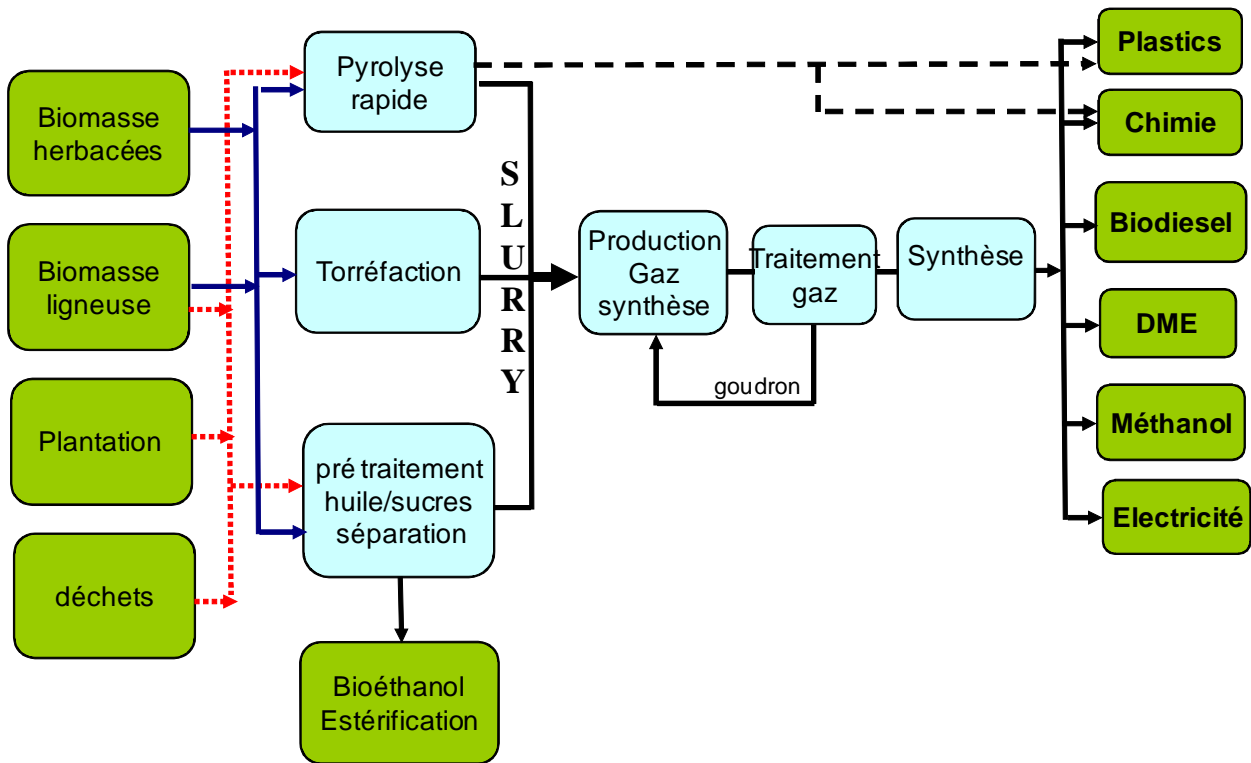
Biomasse herbacées

Biomasse ligneuse

Plantation

déchets

Pyrolyse rapide

Torréfaction

pré traitement huile/sucres séparation

Bioéthanol Estérification

S
L
U
R
R
Y

Production Gaz synthèse

Traitement gaz

goudron

Synthèse

Plastics

Chimie

Biodiesel

DME

Méthanol

Electricité